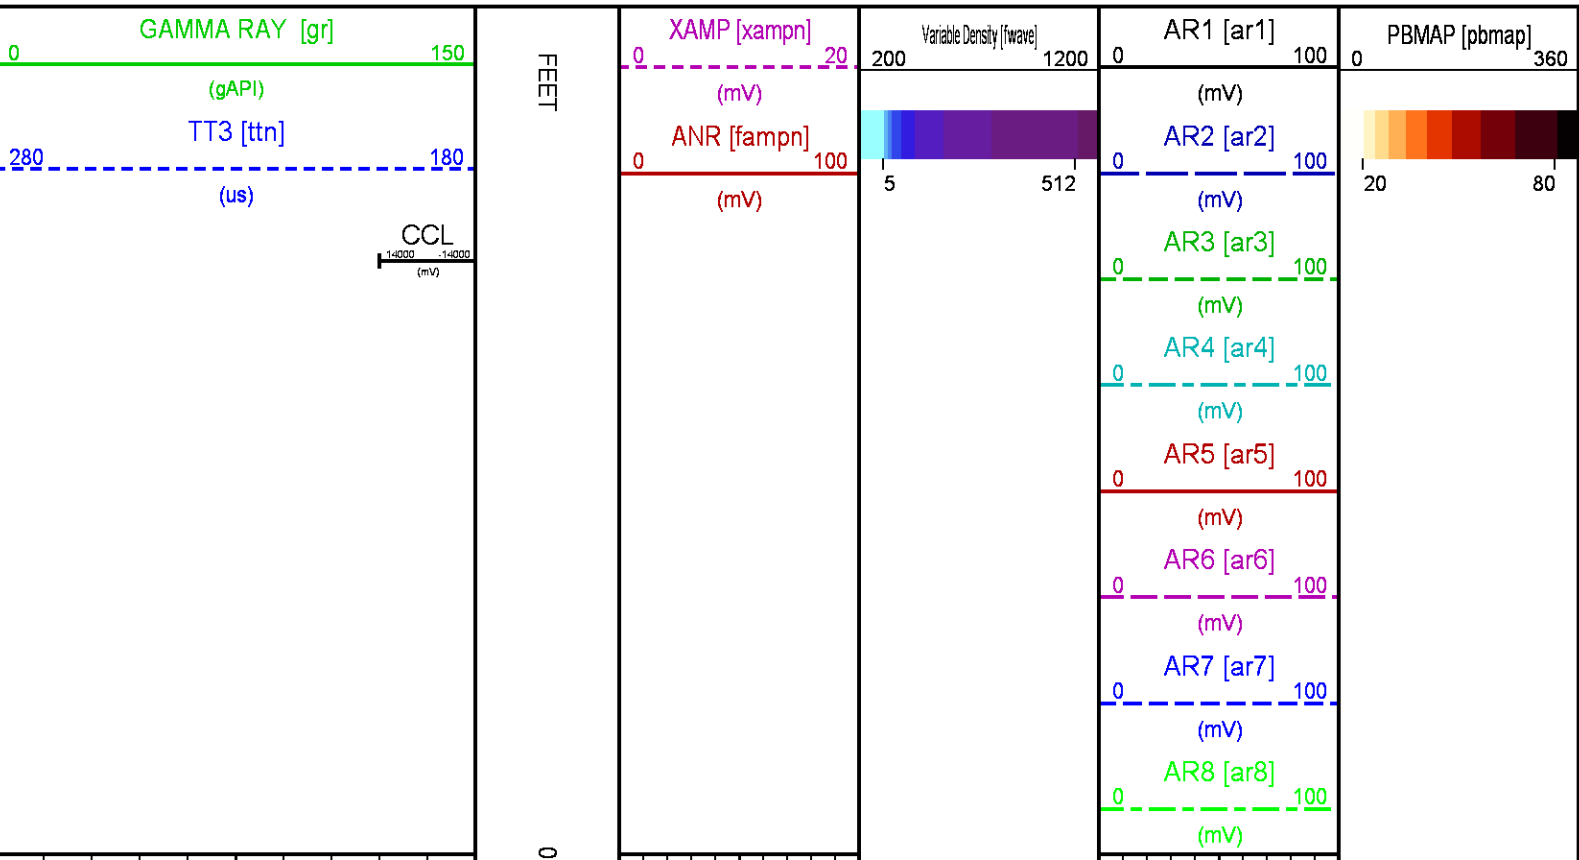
GAMMA RAY [gr]
0 150
(gAPI)
TT3 [ttn]
280 180
(us)
CCL
14000 -14000
(mV)

FEET
0

XAMP [xampn]
0 20
(mV)
ANR [fampn]
0 100
(mV)

Variable Density [fwave]
200 1200
5 512

AR1 [ar1]
0 100
(mV)
AR2 [ar2]
0 100
(mV)
AR3 [ar3]
0 100
(mV)
AR4 [ar4]
0 100
(mV)
AR5 [ar5]
0 100
(mV)
AR6 [ar6]
0 100
(mV)
AR7 [ar7]
0 100
(mV)
AR8 [ar8]
0 100
(mV)

PBMAP [pbmap]
0 360
20 80